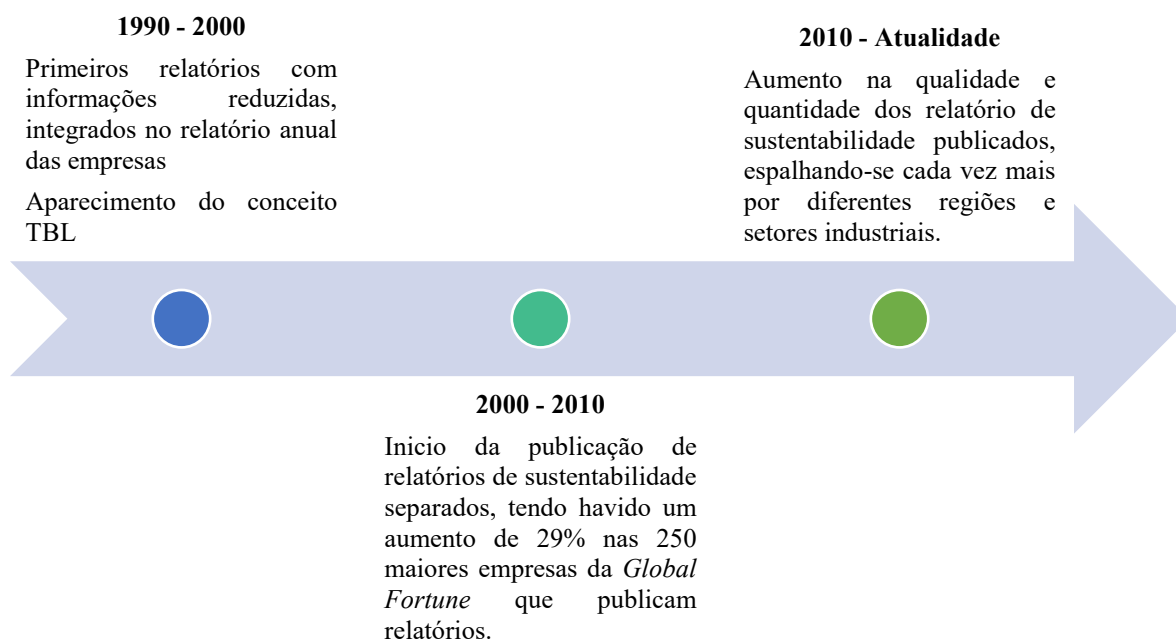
1990 - 2000

Primeiros relatórios com informações reduzidas, integrados no relatório anual das empresas

Aparecimento do conceito TBL

2010 - Atualidade

Aumento na qualidade e quantidade dos relatório de sustentabilidade publicados, espalhando-se cada vez mais por diferentes regiões e setores industriais.

2000 - 2010

Inicio da publicação de relatórios de sustentabilidade separados, tendo havido um aumento de 29% nas 250 maiores empresas da Global Fortune que publicam relatórios.